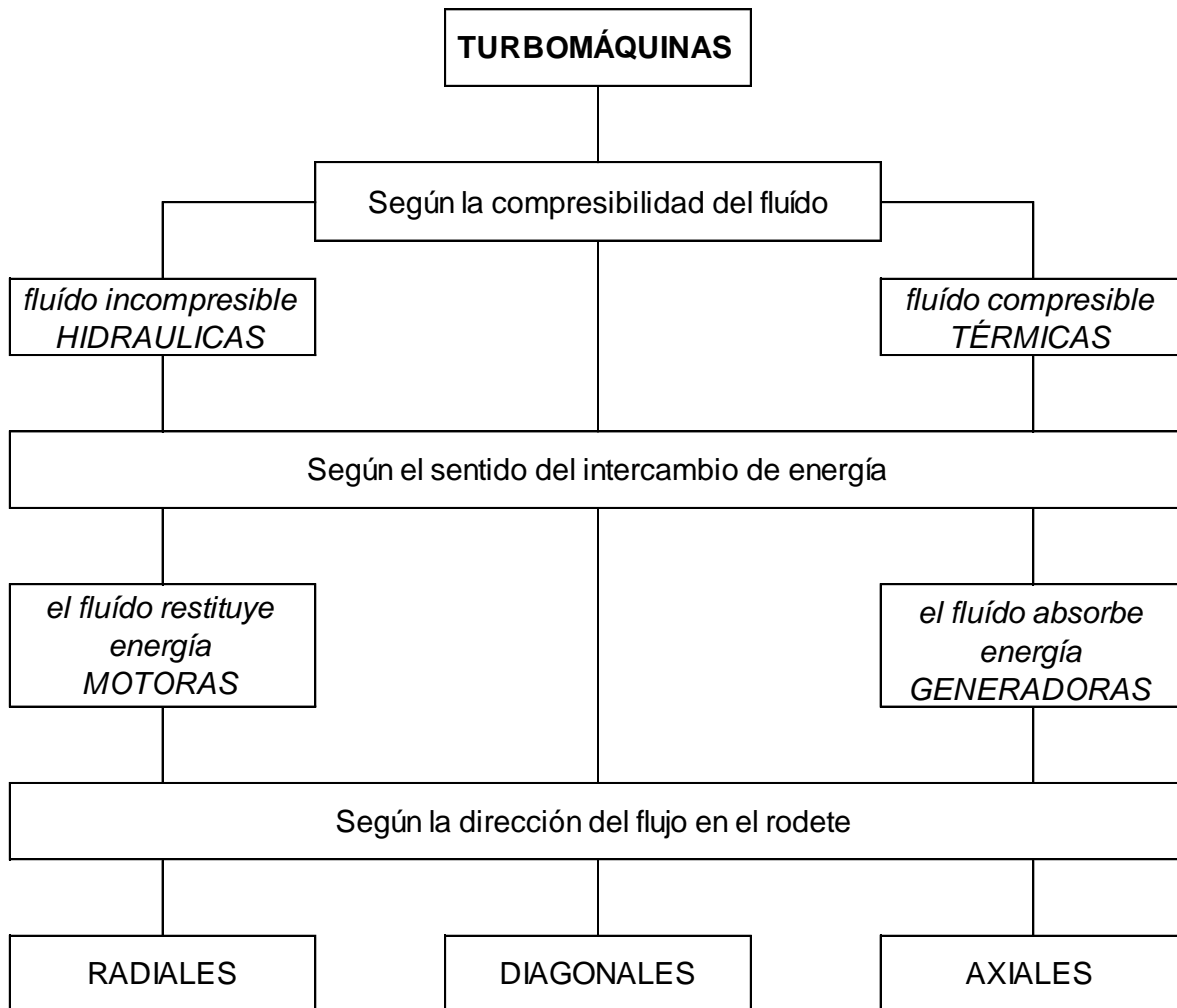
TURBOMÁQUINAS

Según la compresibilidad del fluído

fluído incompresible
HIDRAULICAS

fluído compresible
TÉRMICAS

Según el sentido del intercambio de energía

el fluído restituye energía
MOTORAS

el fluído absorbe energía
GENERADORAS

Según la dirección del flujo en el rodete

RADIALES

DIAGONALES

AXIALES